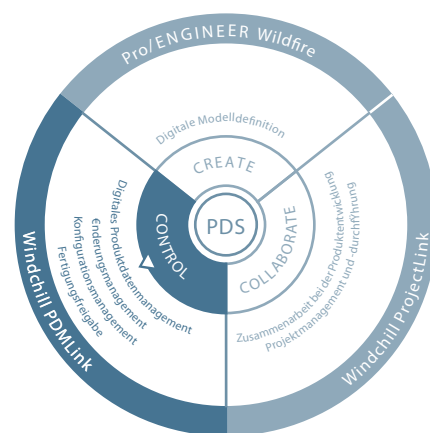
Pro/ENGINEER Wildfire

Digitale Modelldefinition

CREATE

PDS

CONTROL

COLLABORATE

Digitales Produktdatenmanagement
Änderungsmanagement
Konfigurationsmanagement
Fertigungsfreigabe

Zusammenarbeit bei der Produktentwicklung
Projektmanagement und -durchführung

Windchill PDMLink

Windchill ProjectLink